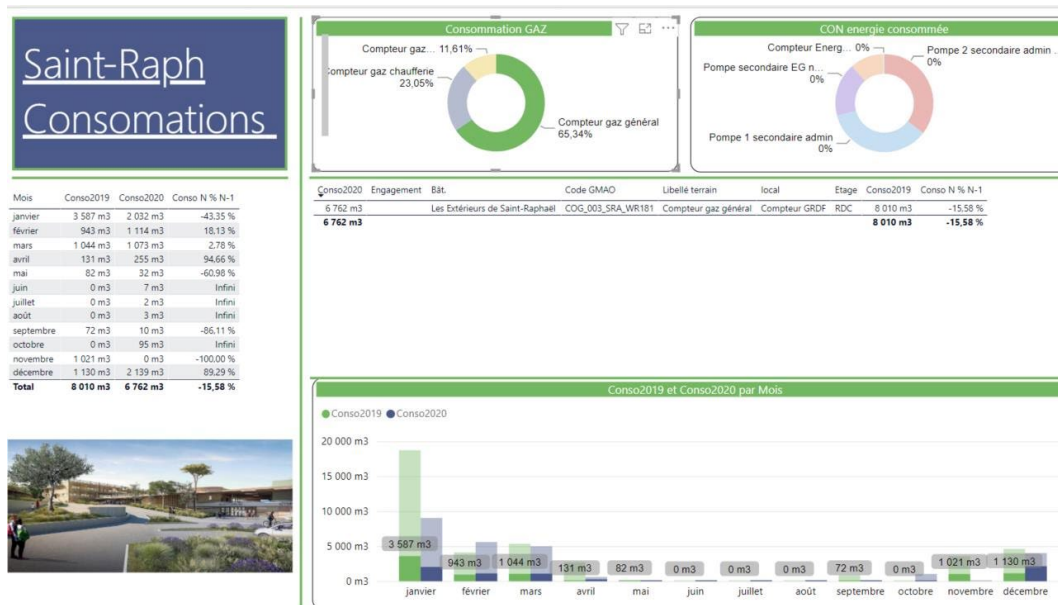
Saint-Raph Consomations

| Mois | Conso2019 | Conso2020 | Conso N % N-1 |
|---|---|---|---|
| janvier | 3 587 m3 | 2 032 m3 | -43,35 % |
| février | 943 m3 | 1 114 m3 | 18,13 % |
| mars | 1 044 m3 | 1 073 m3 | 2,78 % |
| avril | 131 m3 | 255 m3 | 94,66 % |
| mai | 82 m3 | 32 m3 | -60,98 % |
| juin | 0 m3 | 7 m3 | Infini |
| juillet | 0 m3 | 2 m3 | Infini |
| août | 0 m3 | 3 m3 | Infini |
| septembre | 72 m3 | 10 m3 | -86,11 % |
| octobre | 0 m3 | 95 m3 | Infini |
| novembre | 1 021 m3 | 0 m3 | -100,00 % |
| décembre | 1 130 m3 | 2 139 m3 | 89,29 % |
| Total | 8 010 m3 | 6 762 m3 | -15,58 % |

Consommation GAZ

Compteur gaz... 11,61%
Compteur gaz chaufferie 23,05%
Compteur gaz général 65,34%

CON energie consommée

Compteur Energ... 0%
Pompe 2 secondaire admin ... 0%
Pompe secondaire EG n... 0%
Pompe 1 secondaire admin 0%

| Conso2020 | Engagement | Bât. | Code GMAO | Libellé terrain | local | Etage | Conso2019 | Conso N % N-1 |
|---|---|---|---|---|---|---|---|---|
| 6 762 m3 | | Les Extérieurs de Saint-Raphaël | COG_003_SRA_WR181 | Compteur gaz général | Compteur GRDF | RDC | 8 010 m3 | -15,58 % |
| 6 762 m3 | | | | | | | 8 010 m3 | -15,58 % |

Conso2019 et Conso2020 par Mois

Conso2019 Conso2020

20 000 m3
15 000 m3
10 000 m3
5 000 m3
0 m3

3 587 m3 943 m3 1 044 m3 131 m3 82 m3 0 m3 0 m3 0 m3 72 m3 0 m3 1 021 m3 1 130 m3

janvier février mars avril mai juin juillet août septembre octobre novembre décembre